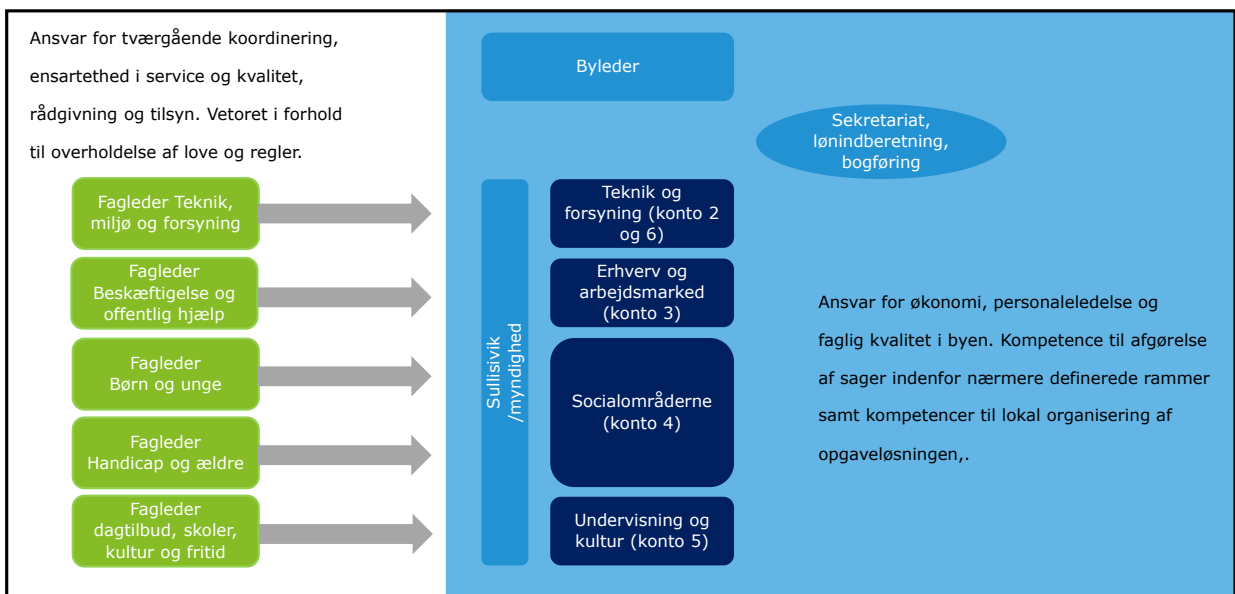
Ansvar for tværgående koordinering, ensartethed i service og kvalitet, rådgivning og tilsyn. Vetoret i forhold til overholdelse af love og regler.

Fagleder Teknik, miljø og forsyning

Fagleder Beskæftigelse og offentlig hjælp

Fagleder Børn og unge

Fagleder Handicap og ældre

Fagleder dagtilbud, skoler, kultur og fritid

Byleder

Sekretariat, lønindberetning, bogføring

Sullisivik /myndighed

Teknik og forsyning (konto 2 og 6)

Erhverv og arbejdsmarked (konto 3)

Socialområderne (konto 4)

Undervisning og kultur (konto 5)

Ansvar for økonomi, personaleledelse og faglig kvalitet i byen. Kompetence til afgørelse af sager indenfor nærmere definerede rammer samt kompetencer til lokal organisering af opgaveløsningen,.